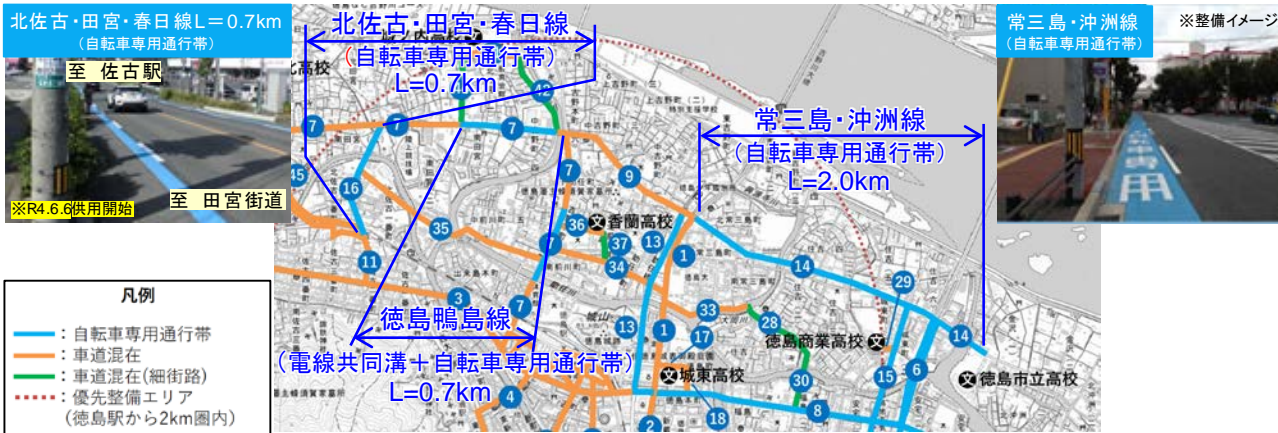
北佐古・田宮・春日線L＝0.7km
（自転車専用通行帯）

至 佐古駅

至 田宮街道

※R4.6.6供用開始

北佐古・田宮・春日線
（自転車専用通行帯）
L=0.7km

常三島・沖洲線
（自転車専用通行帯）
L=2.0km

常三島・沖洲線
（自転車専用通行帯）

※整備イメージ

徳島鴨島線
（電線共同溝＋自転車専用通行帯）
L=0.7km

凡例
：自転車専用通行帯
：車道混在
：車道混在（細街路）
：優先整備エリア
（徳島駅から2km圏内）

香蘭高校
徳島商業高校
城東高校
徳島市立高校
北高校

7 7 7 7 7 7 16 45 11 35 3 36 37 34 13 9 1 14 29 28 33 17 1 13 30 15 6 14 8 18 4 2

自転車専用